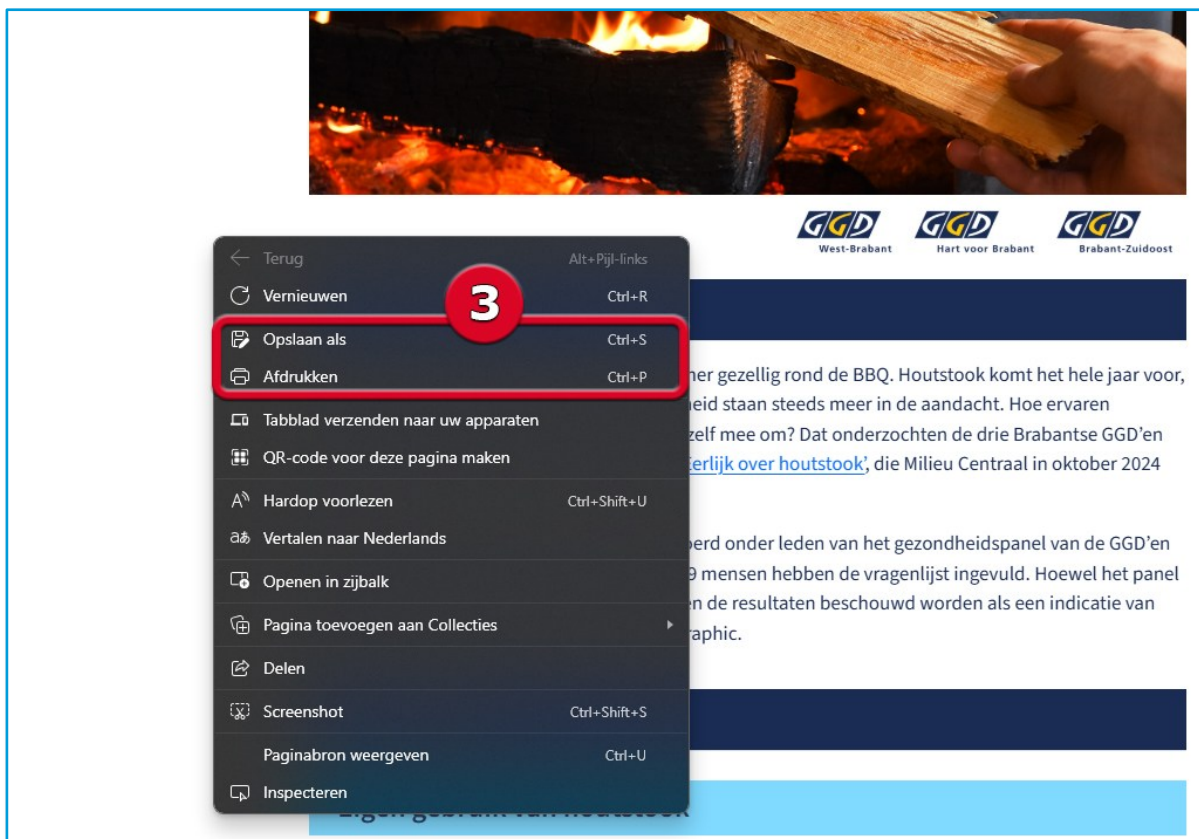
GGD West-Brabant
GGD Hart voor Brabant
GGD Brabant-Zuidoost

Terug Alt+Pijl-links
Vernieuwen Ctrl+R
3
Opslaan als Ctrl+S
Afdrukken Ctrl+P
Tabblad verzenden naar uw apparaten
QR-code voor deze pagina maken
Hardop voorlezen Ctrl+Shift+U
Vertalen naar Nederlands
Openen in zijbalk
Pagina toevoegen aan Collecties
Delen
Screenshot Ctrl+Shift+S
Paginabron weergeven Ctrl+U
Inspecteren

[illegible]ner gezellig rond de BBQ. Houtstook komt het hele jaar voor, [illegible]heid staan steeds meer in de aandacht. Hoe ervaren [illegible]zelf mee om? Dat onderzochten de drie Brabantse GGD'en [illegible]eerlijk over houtstook', die Milieu Centraal in oktober 2024

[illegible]perd onder leden van het gezondheidspanel van de GGD'en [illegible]9 mensen hebben de vragenlijst ingevuld. Hoewel het panel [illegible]en de resultaten beschouwd worden als een indicatie van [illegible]raphic.

Eigen gebruik van houtstook